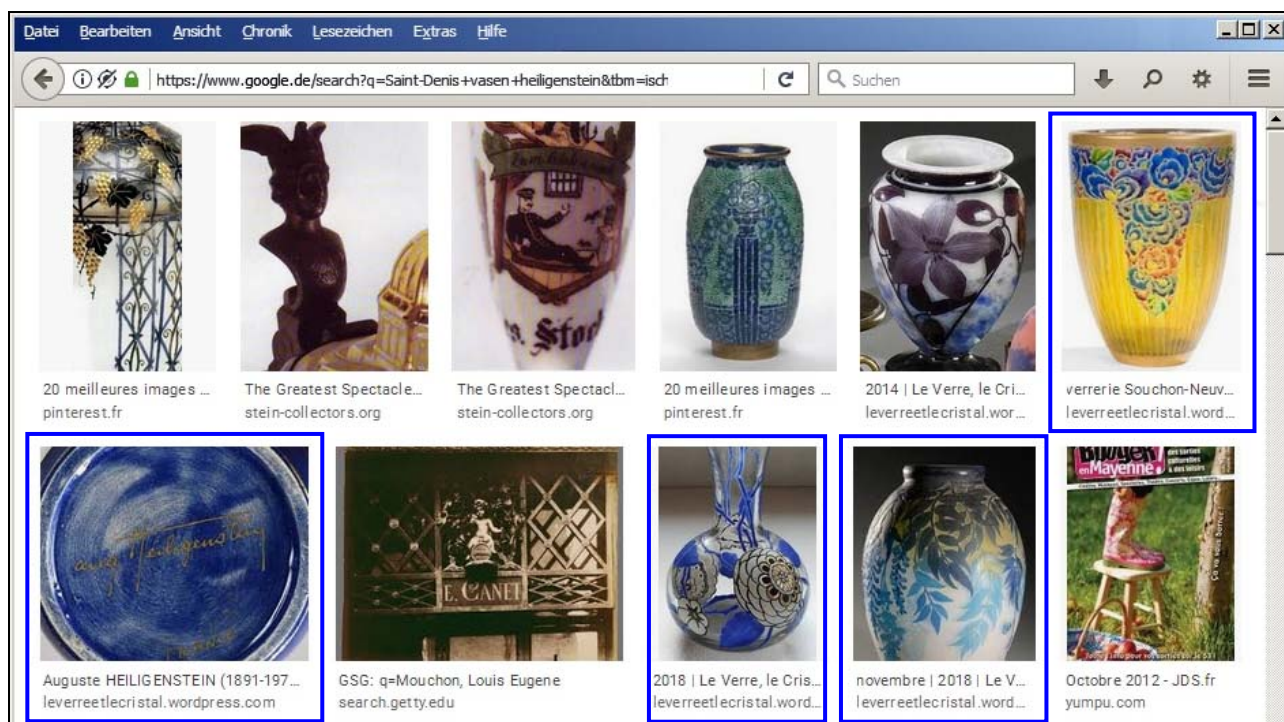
Datei Bearbeiten Ansicht Chronik Lesezeichen Extras Hilfe

https://www.google.de/search?q=Saint-Denis+vasen+heiligenstein&tbm=isch

Suchen

20 meilleures images ...
pinterest.fr

The Greatest Spectacle...
stein-collectors.org

The Greatest Spectacl...
stein-collectors.org

20 meilleures images ...
pinterest.fr

2014 | Le Verre, le Cri...
leverreetlecristal.wor...

verrerie Souchon-Neuv...
leverreetlecristal.word...

Auguste HEILIGENSTEIN (1891-197...
leverreetlecristal.wordpress.com

GSG: q=Mouchon, Louis Eugene
search.getty.edu

2018 | Le Verre, le Cris...
leverreetlecristal.word...

novembre | 2018 | Le V...
leverreetlecristal.word...

Octobre 2012 - JDS.fr
yumpu.com

E. CANET

Aug Heiligenstein

en Mayenne